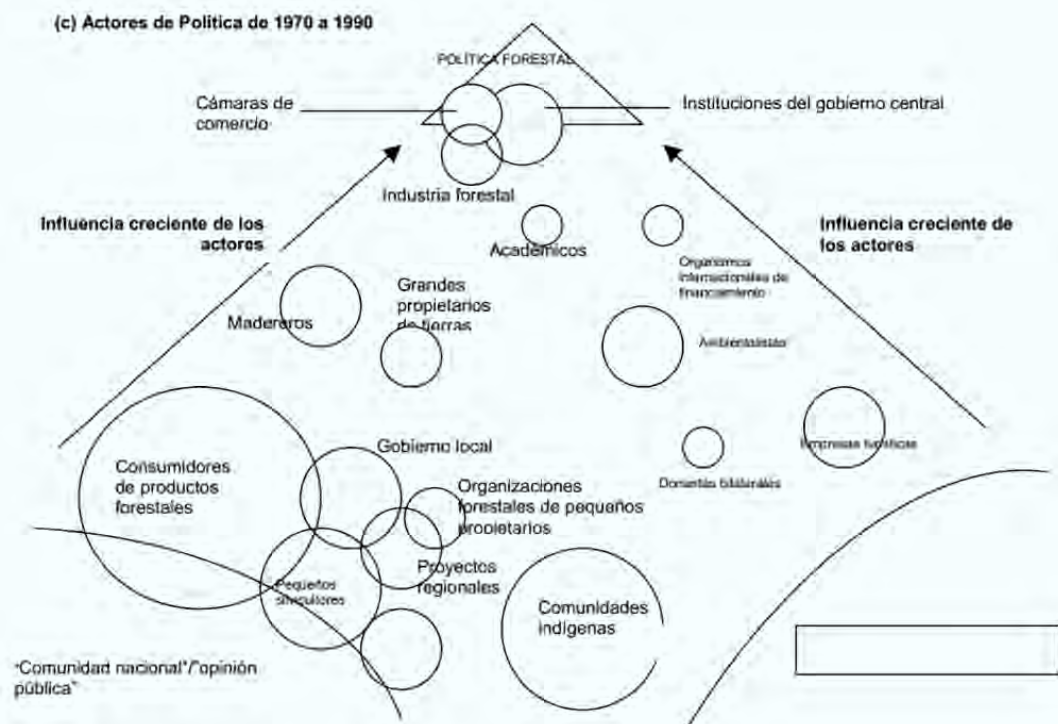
(c) Actores de Política de 1970 a 1990

POLÍTICA FORESTAL

Cámaras de comercio

Instituciones del gobierno central

Industria forestal

Influencia creciente de los actores

Influencia creciente de los actores

Académicos

Organismos internacionales de financiamiento

Grandes propietarios de tierras

Madereros

Ambientalistas

Empresas turísticas

Gobierno local

Consumidores de productos forestales

Donantes bilaterales

Organizaciones forestales de pequeños propietarios

Proyectos regionales

Pequeños silvicultores

Comunidades indígenas

"Comunidad nacional"/"opinión pública"